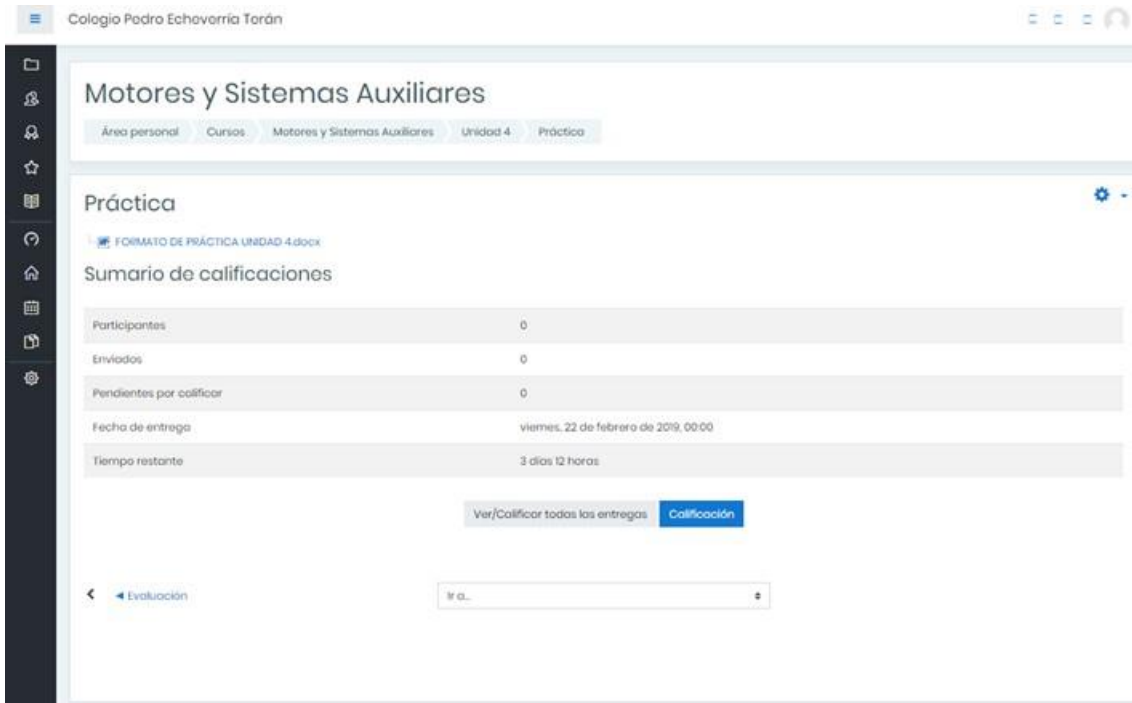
Cologio Podro Echovorría Torán

Motores y Sistemas Auxiliares

Área personal Cursos Motores y Sistemas Auxiliares Unidad 4 Práctica

Práctica

FORMATO DE PRÁCTICA UNIDAD 4.docx

Sumario de calificaciones

| | |
|---|---|
| Participantes | 0 |
| Enviados | 0 |
| Pendientes por calificar | 0 |
| Fecha de entrega | viernes, 22 de febrero de 2019, 00:00 |
| Tiempo restante | 3 días 12 horas |

Ver/Calificar todas las entregas Calificación

◄ Evaluación

Ir a...